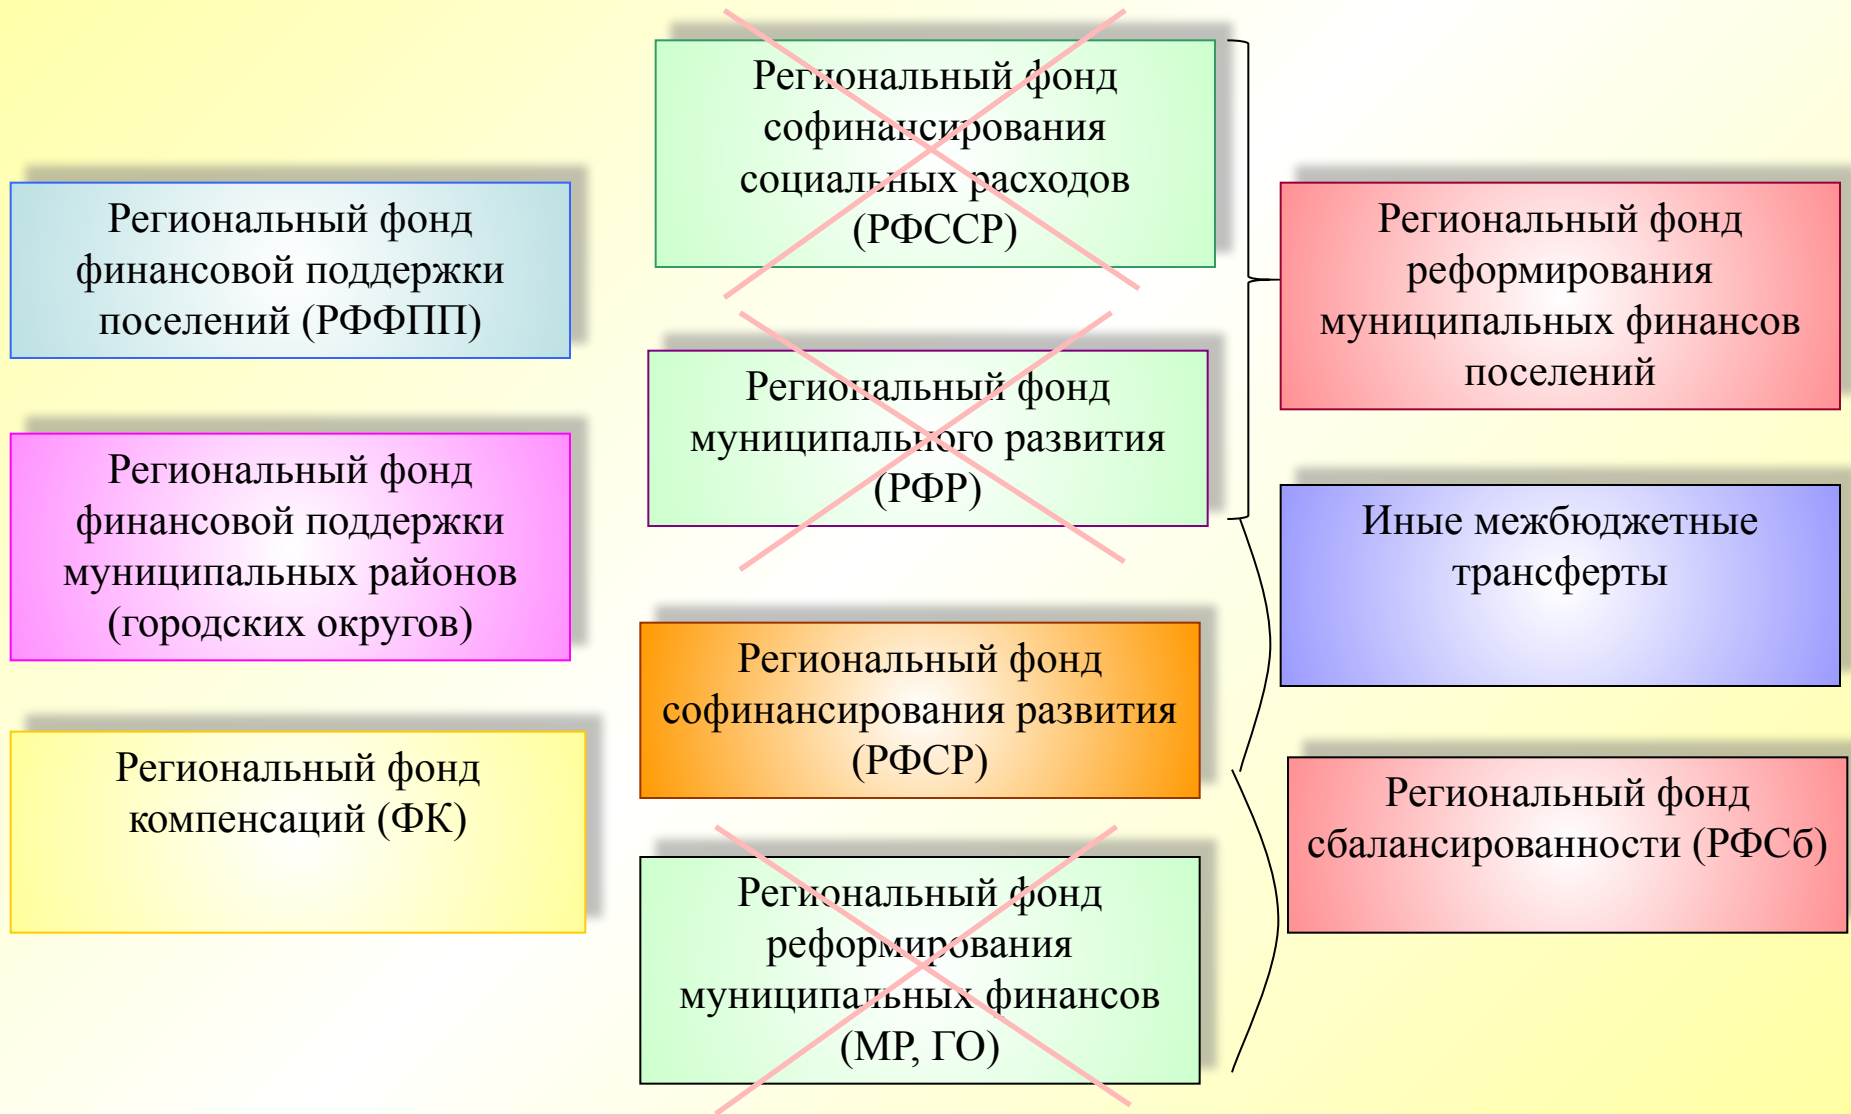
Региональный фонд финансовой поддержки поселений (РФФПП)

Региональный фонд финансовой поддержки муниципальных районов (городских округов)

Региональный фонд компенсаций (ФК)

Региональный фонд софинансирования социальных расходов (РФССР)

Региональный фонд муниципального развития (РФР)

Региональный фонд софинансирования развития (РФСР)

Региональный фонд реформирования муниципальных финансов (МР, ГО)

Региональный фонд реформирования муниципальных финансов поселений

Иные межбюджетные трансферты

Региональный фонд сбалансированности (РФСб)